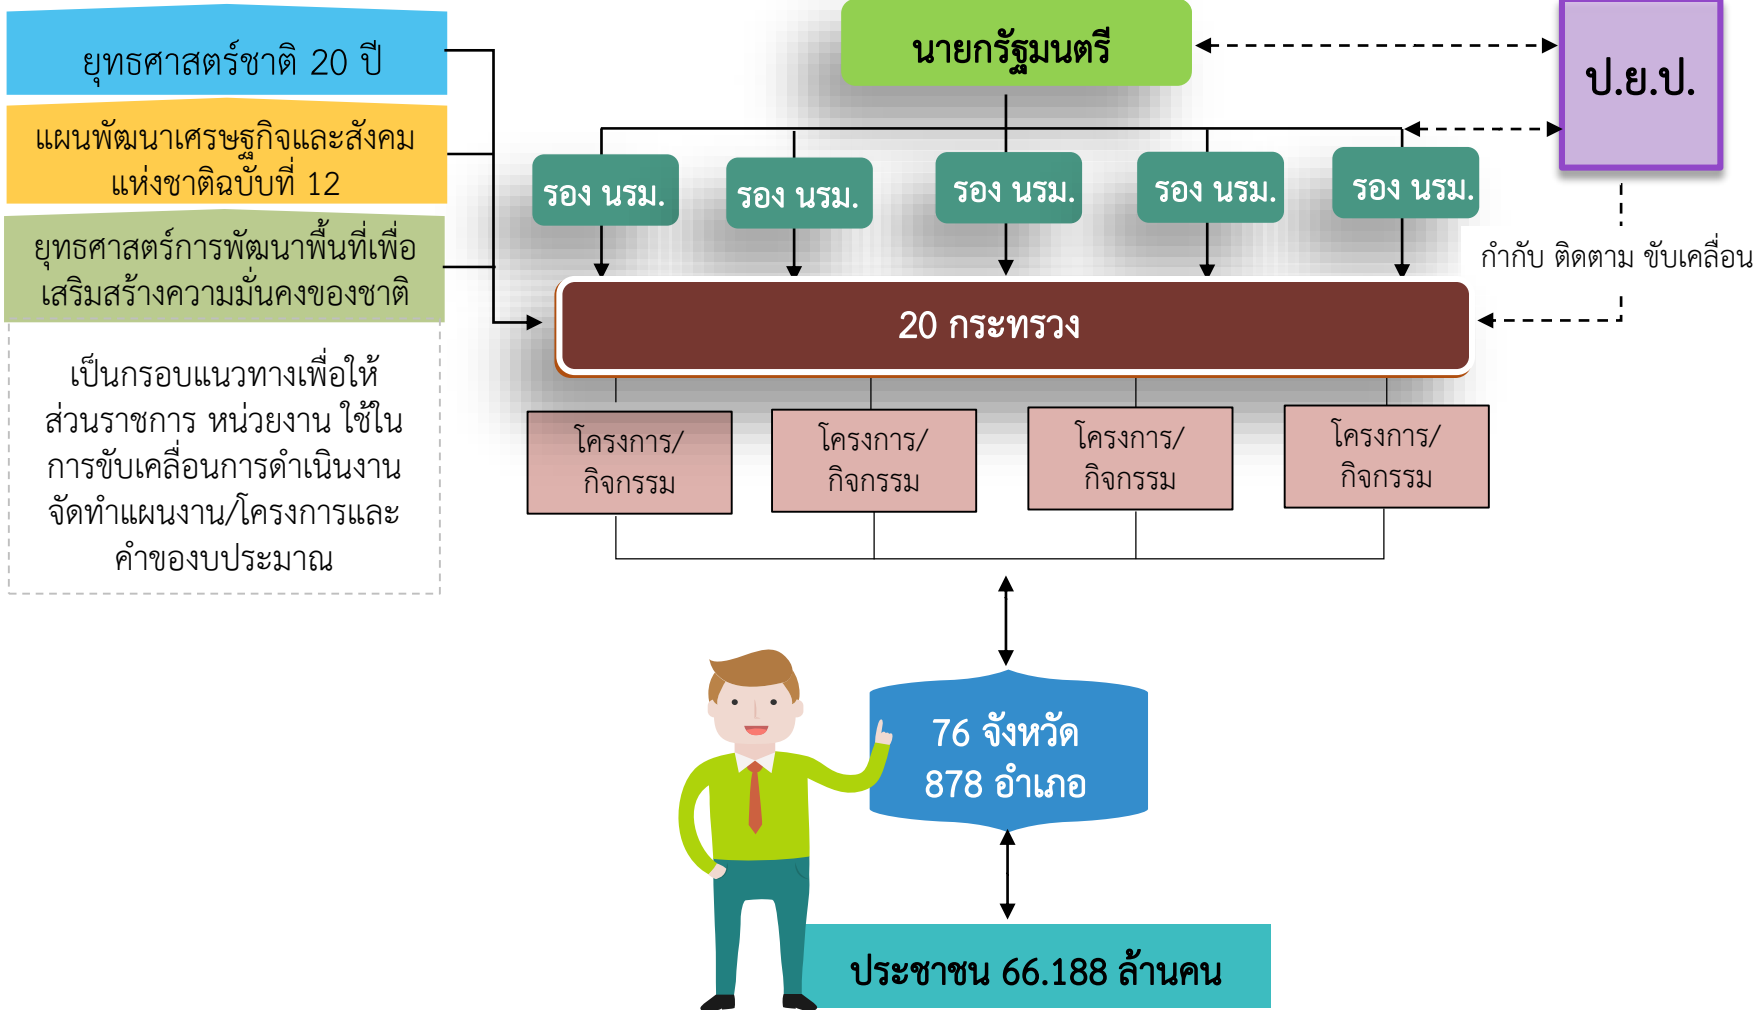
ยุทธศาสตร์ชาติ 20 ปี

แผนพัฒนาเศรษฐกิจและสังคมแห่งชาติฉบับที่ 12

ยุทธศาสตร์การพัฒนาพื้นที่เพื่อเสริมสร้างความมั่นคงของชาติ

เป็นกรอบแนวทางเพื่อให้ส่วนราชการ หน่วยงาน ใช้ในการขับเคลื่อนการดำเนินงาน จัดทำแผนงาน/โครงการและคำของบประมาณ

นายกรัฐมนตรี

ป.ย.ป.

รอง นรม.

รอง นรม.

รอง นรม.

รอง นรม.

รอง นรม.

กำกับ ติดตาม ขับเคลื่อน

20 กระทรวง

โครงการ/กิจกรรม

โครงการ/กิจกรรม

โครงการ/กิจกรรม

โครงการ/กิจกรรม

76 จังหวัด
878 อำเภอ

ประชาชน 66.188 ล้านคน